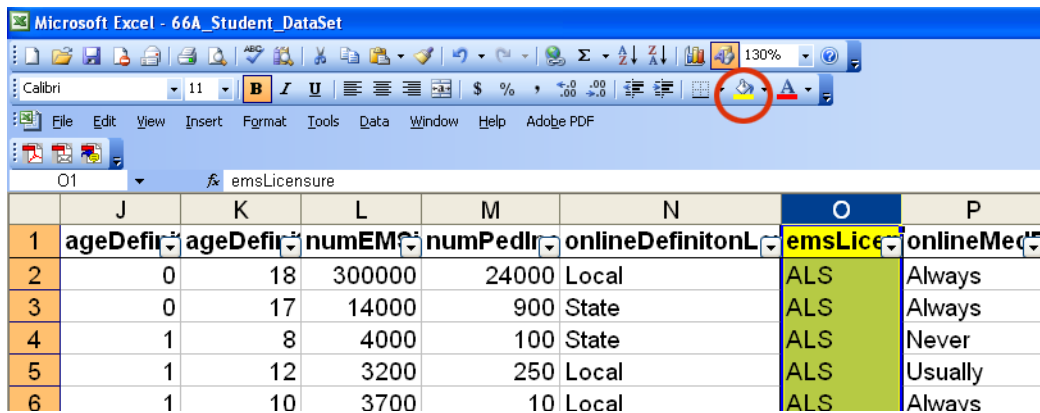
Microsoft Excel - 66A_Student_DataSet

130%

Calibri 11 B I U $ % , .00 .00

File Edit View Insert Format Tools Data Window Help Adobe PDF

O1 fx emsLicensure

| | J | K | L | M | N | O | P |
|---|---|---|---|---|---|---|---|
| 1 | ageDefi | ageDefi | numEM | numPedI | onlineDefinitonL | emsLice | onlineMed |
| 2 | 0 | 18 | 300000 | 24000 | Local | ALS | Always |
| 3 | 0 | 17 | 14000 | 900 | State | ALS | Always |
| 4 | 1 | 8 | 4000 | 100 | State | ALS | Never |
| 5 | 1 | 12 | 3200 | 250 | Local | ALS | Usually |
| 6 | 1 | 10 | 3700 | 10 | Local | ALS | Always |